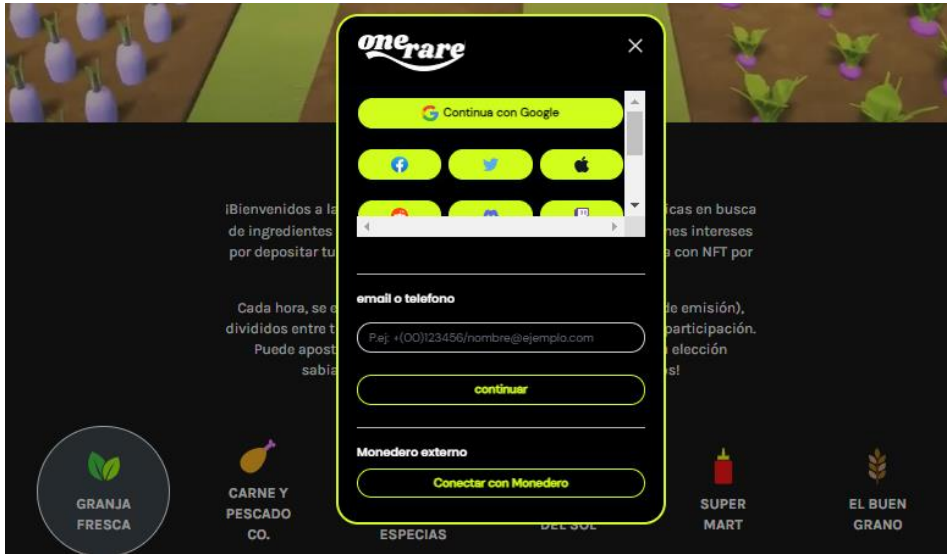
one rare

Continua con Google

¡Bienvenidos a la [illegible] icas en busca de ingredientes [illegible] nes intereses por depositar tu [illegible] con NFT por

Cada hora, se e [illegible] de emisión), divididos entre t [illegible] participación. Puede apost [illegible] elección sabi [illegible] os!

email o telefono

P.ej: +(00)123456/nombre@ejemplo.com

continuar

Monedero externo

Conectar con Monedero

GRANJA FRESCA

CARNE Y PESCADO CO.

ESPECIAS

DEL SOL

SUPER MART

EL BUEN GRANO